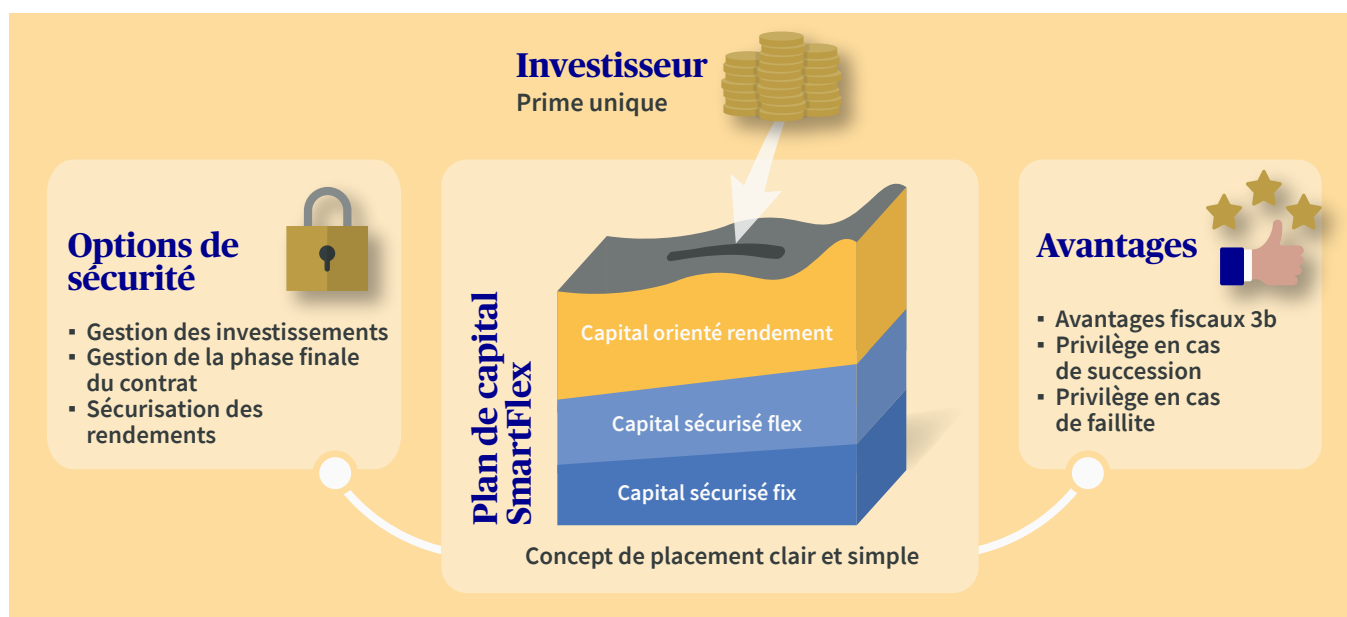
Investisseur
Prime unique

Options de sécurité

- Gestion des investissements
- Gestion de la phase finale du contrat
- Sécurisation des rendements

Plan de capital SmartFlex

Capital orienté rendement

Capital sécurisé flex

Capital sécurisé fix

Concept de placement clair et simple

Avantages

- Avantages fiscaux 3b
- Privilège en cas de succession
- Privilège en cas de faillite